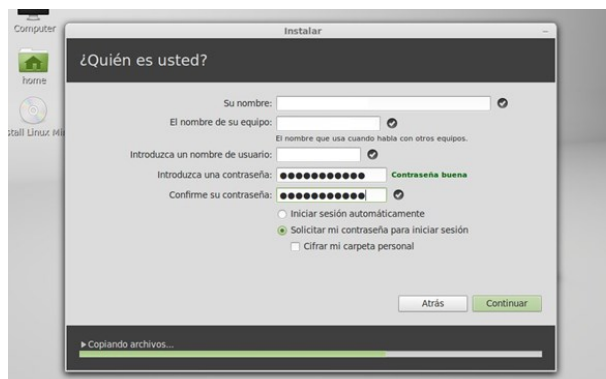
Computer
home
stall Linux Mi

Instalar

¿Quién es usted?

Su nombre:
El nombre de su equipo:
El nombre que usa cuando habla con otros equipos.
Introduzca un nombre de usuario:
Introduzca una contraseña: ●●●●●●●●●●● Contraseña buena
Confirme su contraseña: ●●●●●●●●●●●
Iniciar sesión automáticamente
Solicitar mi contraseña para iniciar sesión
Cifrar mi carpeta personal

Atrás
Continuar

▸ Copiando archivos...